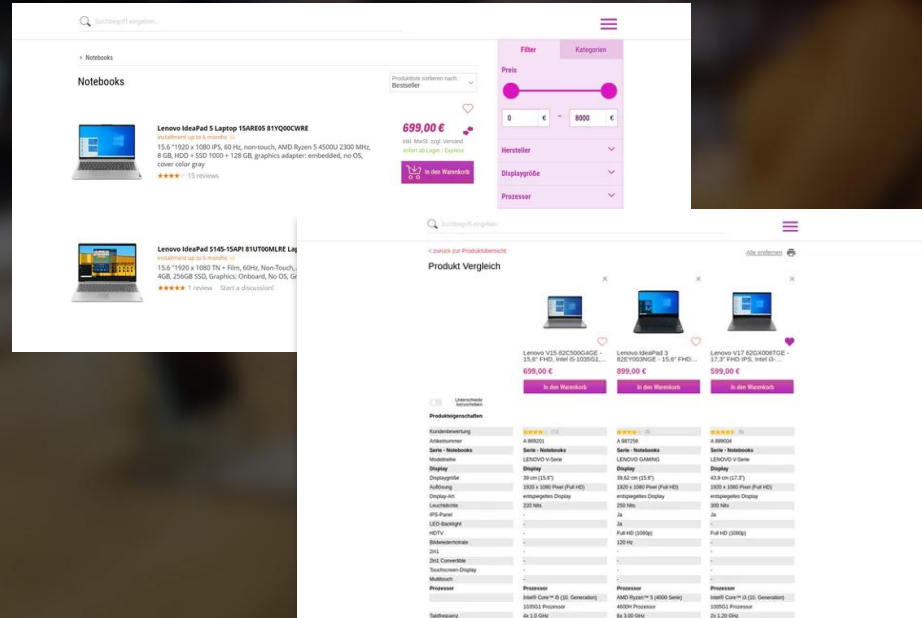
Suchbegriff eingeben...

> Notebooks

Notebooks

Produktliste sortieren nach:
Bestseller

Filter | Kategorien

Preis

0 € – 8000 €

Hersteller

Displaygröße

Prozessor

Lenovo IdeaPad 5 Laptop 15ARE05 81YQ00CWRE
Installment up to 6 months
15.6 "1920 x 1080 IPS, 60 Hz, non-touch, AMD Ryzen 5 4500U 2300 MHz, 8 GB, HDD + SSD 1000 + 128 GB, graphics adapter: embedded, no OS, cover color gray
15 reviews

699,00 €
inkl. MwSt. zzgl. Versand
sofort ab Lager / Express
In den Warenkorb

Lenovo IdeaPad S145-15API 81UT00MLRE Lap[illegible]
Installment up to 6 months
15.6 "1920 x 1080 TN + Film, 60Hz, Non-Touch, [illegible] 4GB, 256GB SSD, Graphics: Onboard, No OS, Gr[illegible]
1 review Start a discussion!

Suchbegriff eingeben

< zurück zur Produktübersicht

Alle entfernen

Produkt Vergleich

Lenovo V15 82C500G4GE - 15,6" FHD, Intel i5-1035G1...
699,00 €
In den Warenkorb

Lenovo IdeaPad 3 82EY003NGE - 15,6" FHD...
899,00 €
In den Warenkorb

Lenovo V17 82GX008TGE - 17,3" FHD IPS, Intel i3-...
599,00 €
In den Warenkorb

Unterschiede hervorheben

Produkteigenschaften

| | | | |
|---|---|---|---|
| Kundenbewertung | (19) | (5) | (6) |
| Artikelnummer | A 869201 | A 987258 | A 889004 |
| Serie - Notebooks | Serie - Notebooks | Serie - Notebooks | Serie - Notebooks |
| Modellreihe | LENOVO V-Serie | LENOVO GAMING | LENOVO V-Serie |
| Display | Display | Display | Display |
| Displaygröße | 39 cm (15,6") | 39,62 cm (15,6") | 43,9 cm (17,3") |
| Auflösung | 1920 x 1080 Pixel (Full HD) | 1920 x 1080 Pixel (Full HD) | 1920 x 1080 Pixel (Full HD) |
| Display-Art | entspiegeltes Display | entspiegeltes Display | entspiegeltes Display |
| Leuchtstärke | 220 Nits | 250 Nits | 300 Nits |
| IPS-Panel | - | Ja | Ja |
| LED-Backlight | - | Ja | - |
| HDTV | - | Full HD (1080p) | Full HD (1080p) |
| Bildwiederholrate | - | 120 Hz | - |
| 2in1 | - | - | - |
| 2in1 Convertible | - | - | - |
| Touchscreen-Display | - | - | - |
| Multitouch | - | - | - |
| Prozessor | Prozessor | Prozessor | Prozessor |
| | Intel® Core™ i5 (10. Generation) | AMD Ryzen™ 5 (4000 Serie) | Intel® Core™ i3 (10. Generation) |
| | 1035G1 Prozessor | 4600H Prozessor | 1005G1 Prozessor |
| Taktfrequenz | 4x 1,0 GHz | 6x 3,0 GHz | 2x 1,20 GHz |